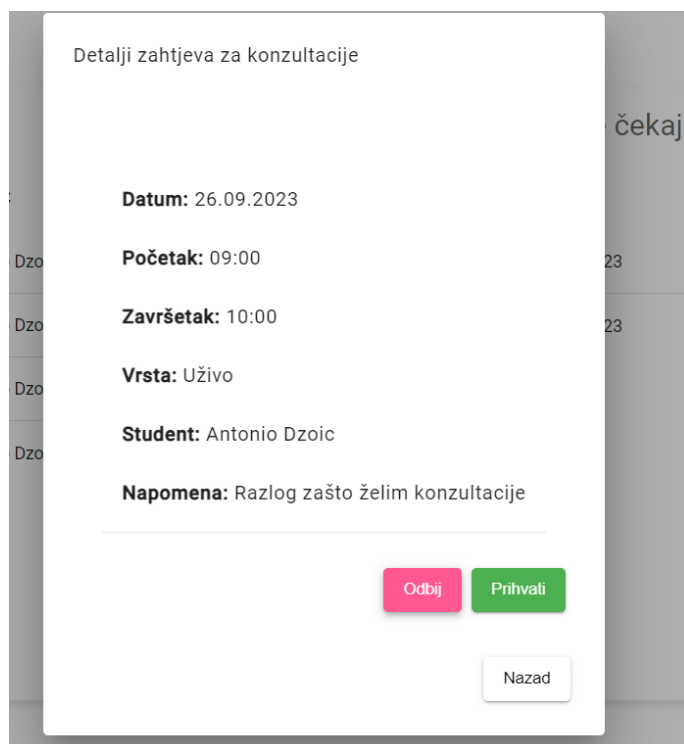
Detalji zahtjeva za konzultacije

**Datum:** 26.09.2023

**Početak:** 09:00

**Završetak:** 10:00

**Vrsta:** Uživo

**Student:** Antonio Dzoic

**Napomena:** Razlog zašto želim konzultacije

Odbij Prihvati

Nazad

čekaj

Dzo
Dzo
Dzo
Dzo
23
23